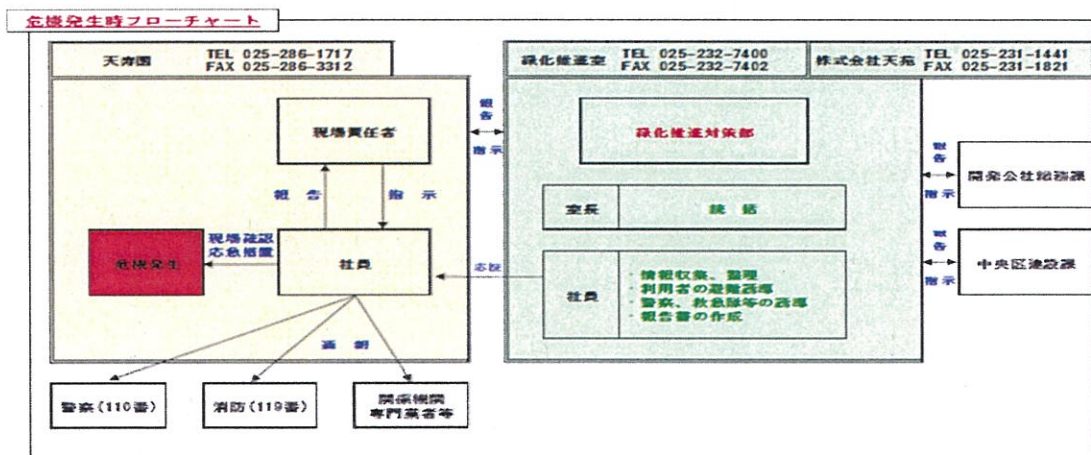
危機発生時フローチャート

天寿園 TEL 025-286-1717 FAX 025-286-3312

緑化推進室 TEL 025-232-7400 FAX 025-232-7402

株式会社天寿 TEL 025-231-1441 FAX 025-231-1821

現場責任者

報告

指示

危機発生

現場確認 応急措置

社員

通報

報告

指示

緑化推進対策部

室長

統括

応援

社員

・情報収集、整理
・利用者の避難誘導
・警察、救急隊等の誘導
・報告書の作成

報告

指示

開発公社総務課

報告

指示

中央区建設課

警察(110番)

消防(119番)

関係機関 専門業者等